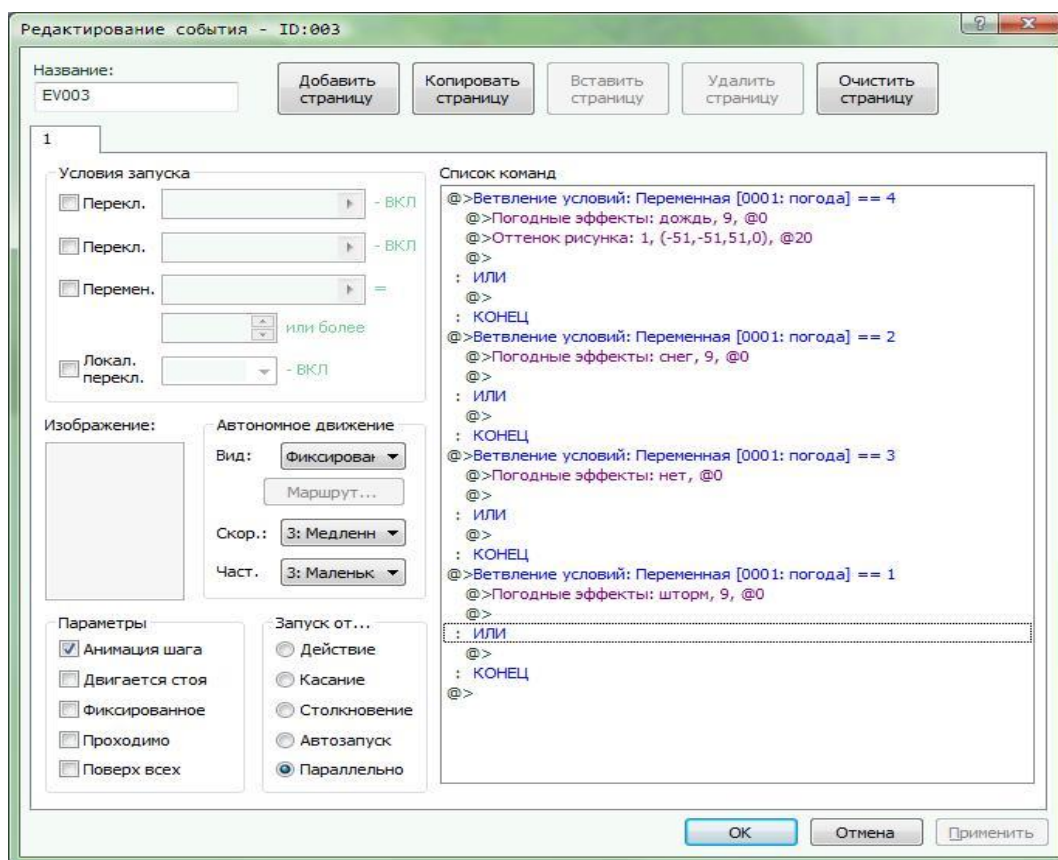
Редактирование события - ID:003

Название:
EV003

Добавить страницу
Копировать страницу
Вставить страницу
Удалить страницу
Очистить страницу

1

Условия запуска
Перекл. - ВКЛ
Перекл. - ВКЛ
Перемен. =
или более
Локал. перекл. - ВКЛ

Изображение:

Автономное движение
Вид: Фиксирован
Маршрут...
Скор.: 3: Медленн
Част. 3: Маленьк

Параметры
Анимация шага
Двигается стоя
Фиксированное
Проходимо
Поверх всех

Запуск от...
Действие
Касание
Столкновение
Автозапуск
Параллельно

Список команд
@>Ветвление условий: Переменная [0001: погода] == 4
@>Погодные эффекты: дождь, 9, @0
@>Оттенок рисунка: 1, (-51,-51,51,0), @20
@>
: ИЛИ
@>
: КОНЕЦ
@>Ветвление условий: Переменная [0001: погода] == 2
@>Погодные эффекты: снег, 9, @0
@>
: ИЛИ
@>
: КОНЕЦ
@>Ветвление условий: Переменная [0001: погода] == 3
@>Погодные эффекты: нет, @0
@>
: ИЛИ
@>
: КОНЕЦ
@>Ветвление условий: Переменная [0001: погода] == 1
@>Погодные эффекты: шторм, 9, @0
@>
: ИЛИ
@>
: КОНЕЦ
@>

OK
Отмена
Применить